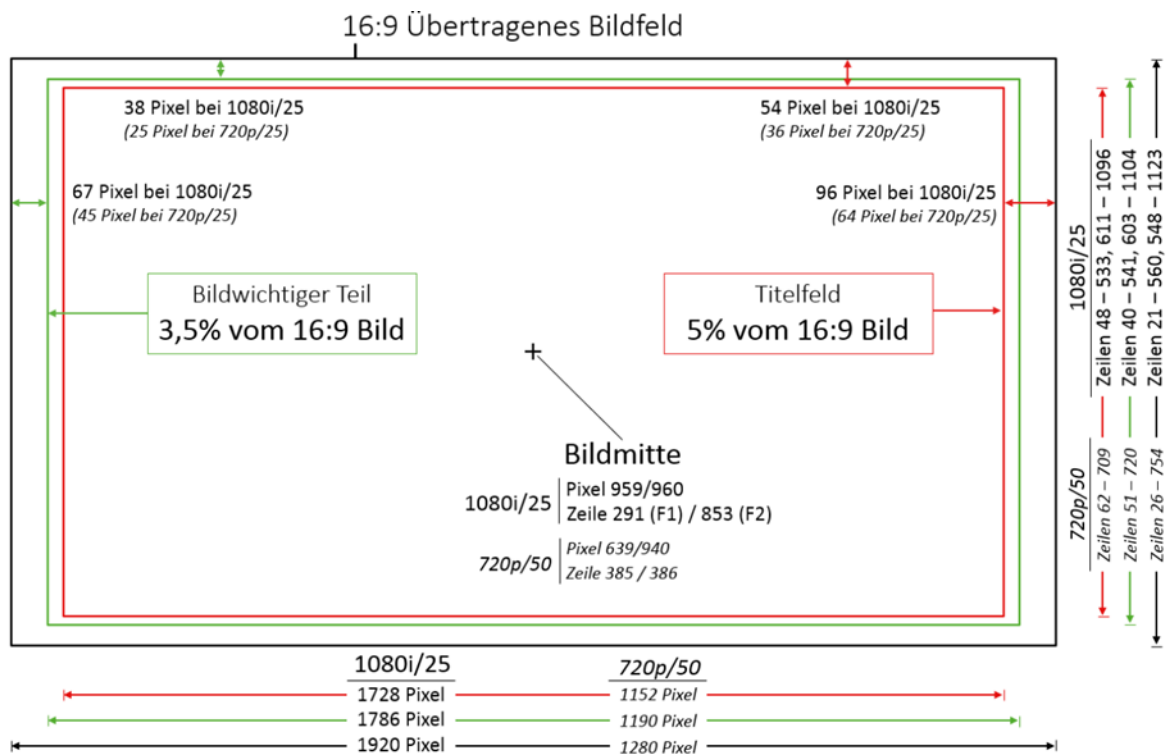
16:9 Übertragenes Bildfeld

38 Pixel bei 1080i/25
(25 Pixel bei 720p/25)

54 Pixel bei 1080i/25
(36 Pixel bei 720p/25)

67 Pixel bei 1080i/25
(45 Pixel bei 720p/25)

96 Pixel bei 1080i/25
(64 Pixel bei 720p/25)

Bildwichtiger Teil
3,5% vom 16:9 Bild

Titelfeld
5% vom 16:9 Bild

Bildmitte

1080i/25 | Pixel 959/960
Zeile 291 (F1) / 853 (F2)

720p/50 | Pixel 639/940
Zeile 385 / 386

1080i/25
Zeilen 48 – 533, 611 – 1096
Zeilen 40 – 541, 603 – 1104
Zeilen 21 – 560, 548 – 1123

720p/50
Zeilen 62 – 709
Zeilen 51 – 720
Zeilen 26 – 754

1080i/25
720p/50
1728 Pixel
1152 Pixel
1786 Pixel
1190 Pixel
1920 Pixel
1280 Pixel